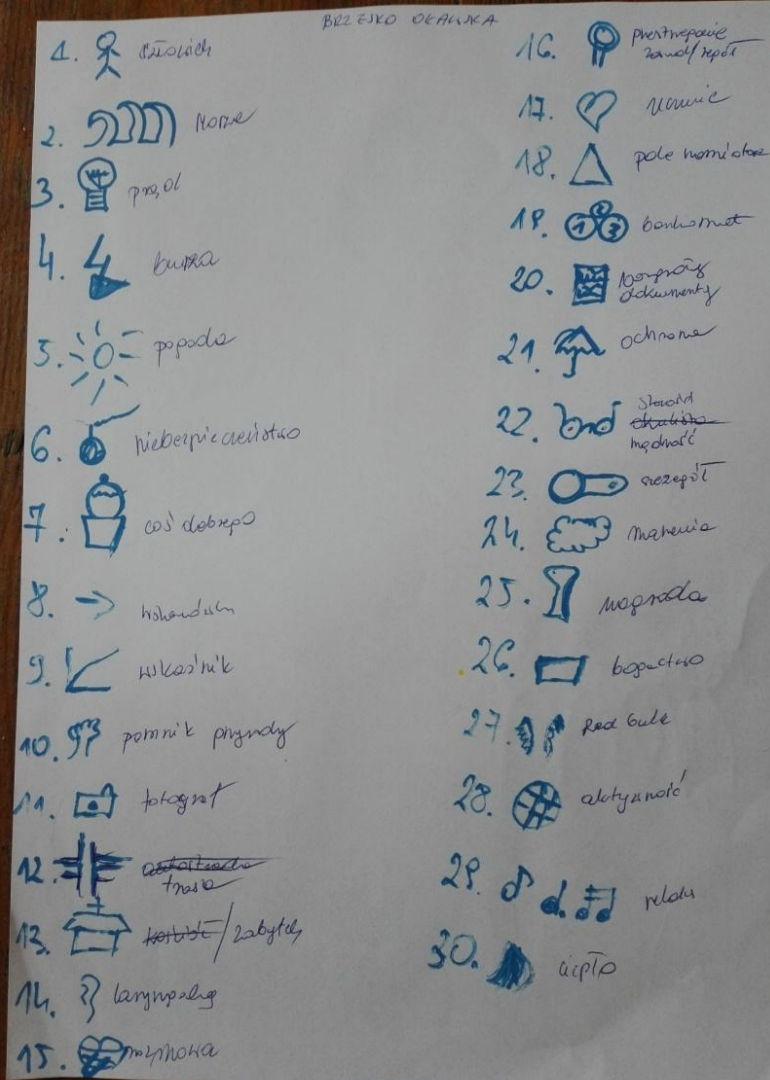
BRZESKO OKALKA

1. człowiek
2. morze
3. pomysł
4. burza
5. pogoda
6. niebezpieczeństwo
7. coś dobrego
8. kokarda
9. wskaźnik
10. pomnik przyrody
11. fotograf
12. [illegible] trasa
13. kościół / zabytek
14. labirynt
15. rozmowa
16. przestrzeganie zasad / reguł
17. uczucie
18. pole namiotowe
19. bankomat
20. dokumenty
21. ochrona
22. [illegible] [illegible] modność
23. rezerwat
24. marzenie
25. nagroda
26. bogactwo
27. Red Bull
28. aktywność
29. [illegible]
30. ciepło